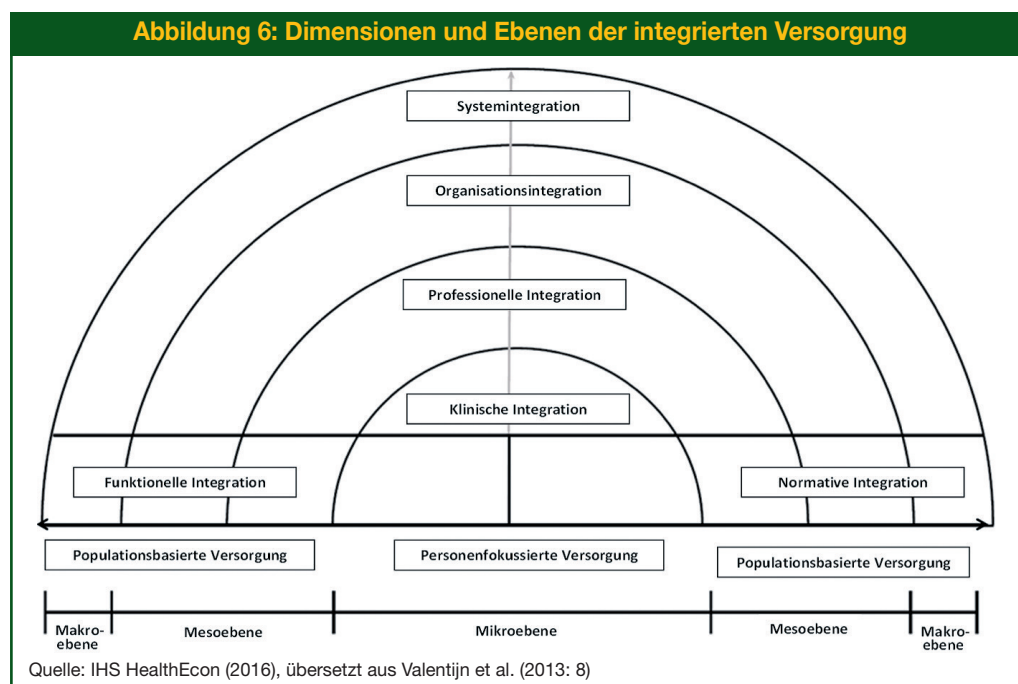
Abbildung 6: Dimensionen und Ebenen der integrierten Versorgung

Systemintegration

Organisationsintegration

Professionelle Integration

Klinische Integration

Funktionelle Integration

Normative Integration

Populationsbasierte Versorgung

Personenfokussierte Versorgung

Populationsbasierte Versorgung

Makroebene

Mesoebene

Mikroebene

Mesoebene

Makroebene

Quelle: IHS HealthEcon (2016), übersetzt aus Valentijn et al. (2013: 8)